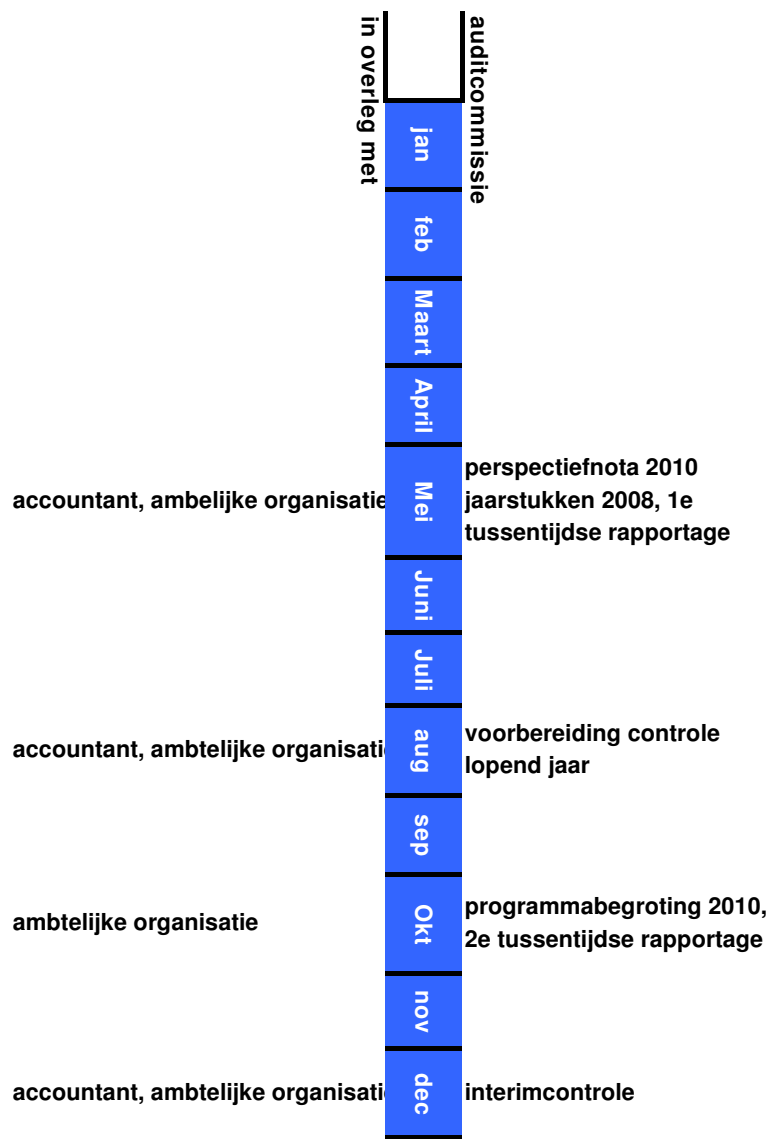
in overleg met

auditcommissie

jan

feb

Maart

April

accountant, ambelijke organisatie

Mei

perspectiefnota 2010 jaarstukken 2008, 1e tussentijdse rapportage

Juni

Juli

accountant, ambtelijke organisati

aug

voorbereiding controle lopend jaar

sep

ambtelijke organisatie

Okt

programmabegroting 2010, 2e tussentijdse rapportage

nov

accountant, ambtelijke organisati

dec

interimcontrole